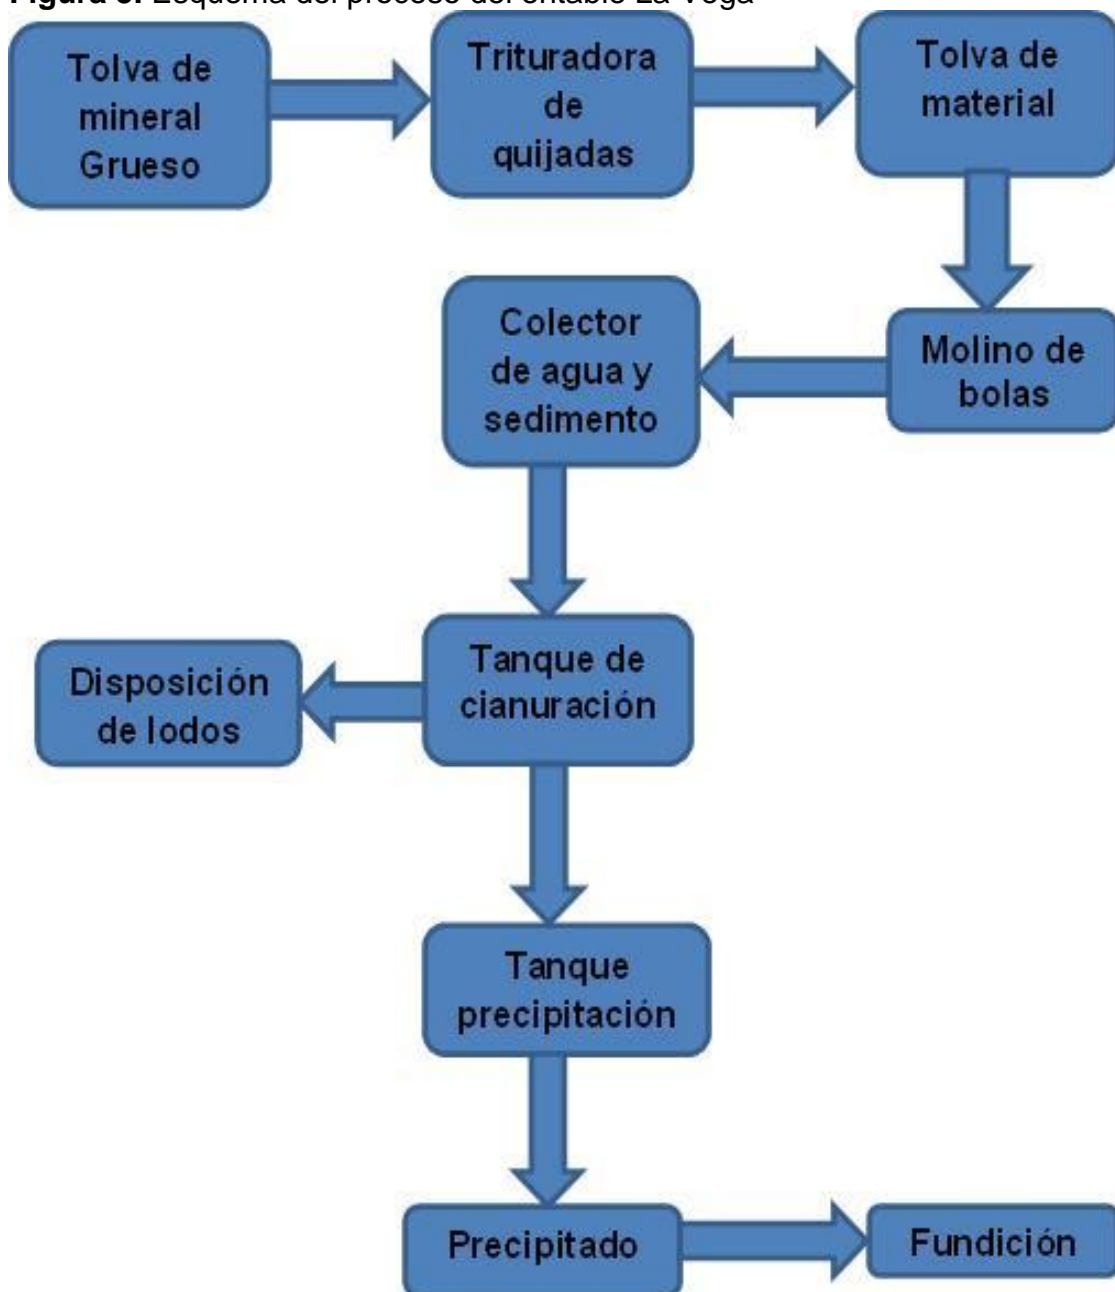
**Figura 3.** Esquema del proceso del entable La Vega

Tolva de mineral Grueso

Trituradora de quijadas

Tolva de material

Molino de bolas

Colector de agua y sedimento

Tanque de cianuración

Disposición de lodos

Tanque precipitación

Precipitado

Fundición